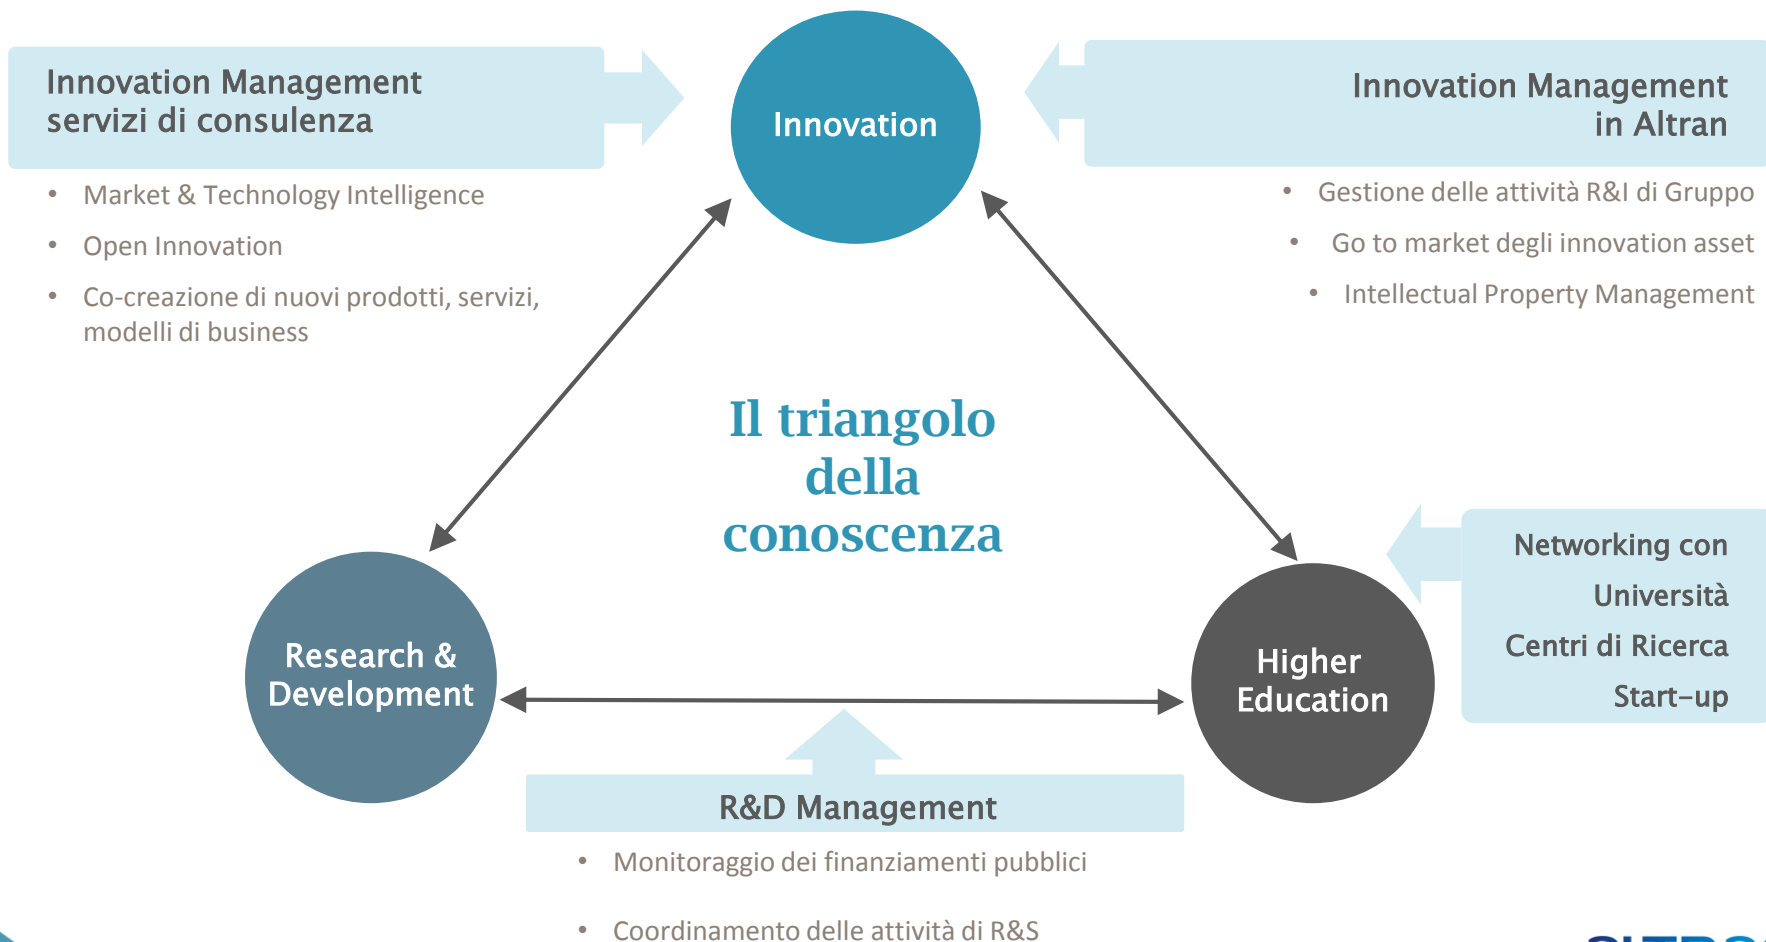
Innovation Management
servizi di consulenza

- Market & Technology Intelligence
- Open Innovation
- Co-creazione di nuovi prodotti, servizi, modelli di business

Innovation

Innovation Management
in Altran

- Gestione delle attività R&I di Gruppo
- Go to market degli innovation asset
- Intellectual Property Management

Il triangolo della conoscenza

Networking con
Università
Centri di Ricerca
Start-up

Research & Development

Higher Education

R&D Management

- Monitoraggio dei finanziamenti pubblici
- Coordinamento delle attività di R&S